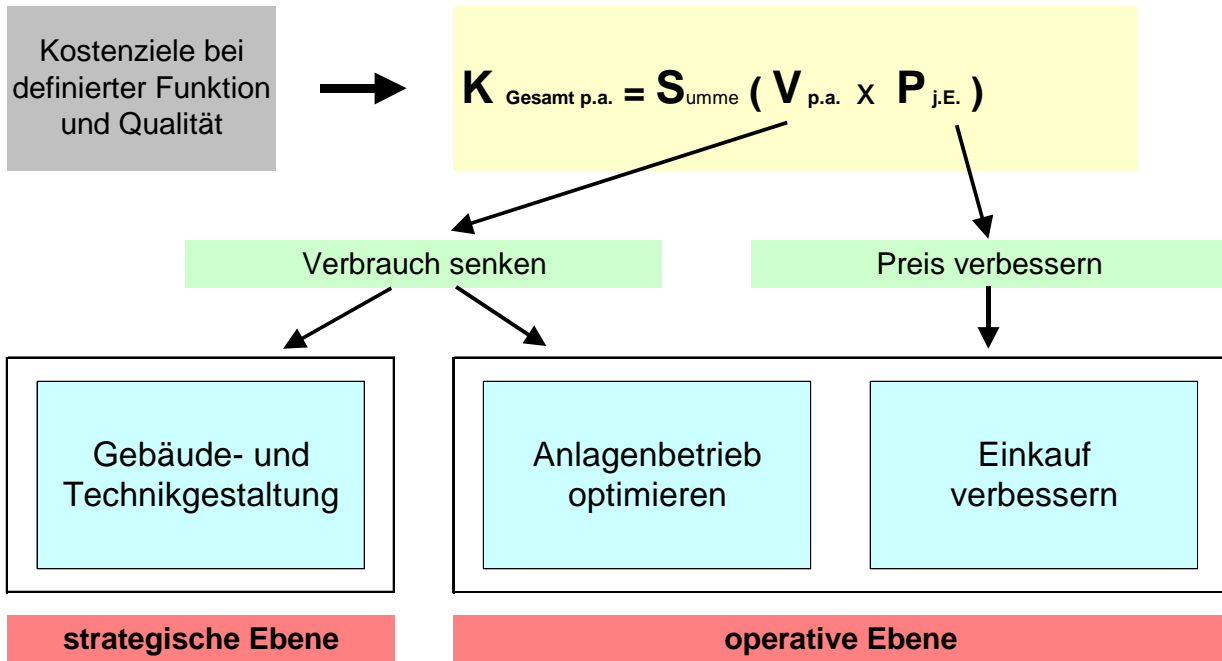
Kostenziele bei definierter Funktion und Qualität

$K_{\text{Gesamt p.a.}} = S_{\text{umme}} ( V_{\text{p.a.}} \text{ x } P_{\text{j.E.}} )$

Verbrauch senken

Preis verbessern

Gebäude- und Technikgestaltung

Anlagenbetrieb optimieren

Einkauf verbessern

strategische Ebene

operative Ebene